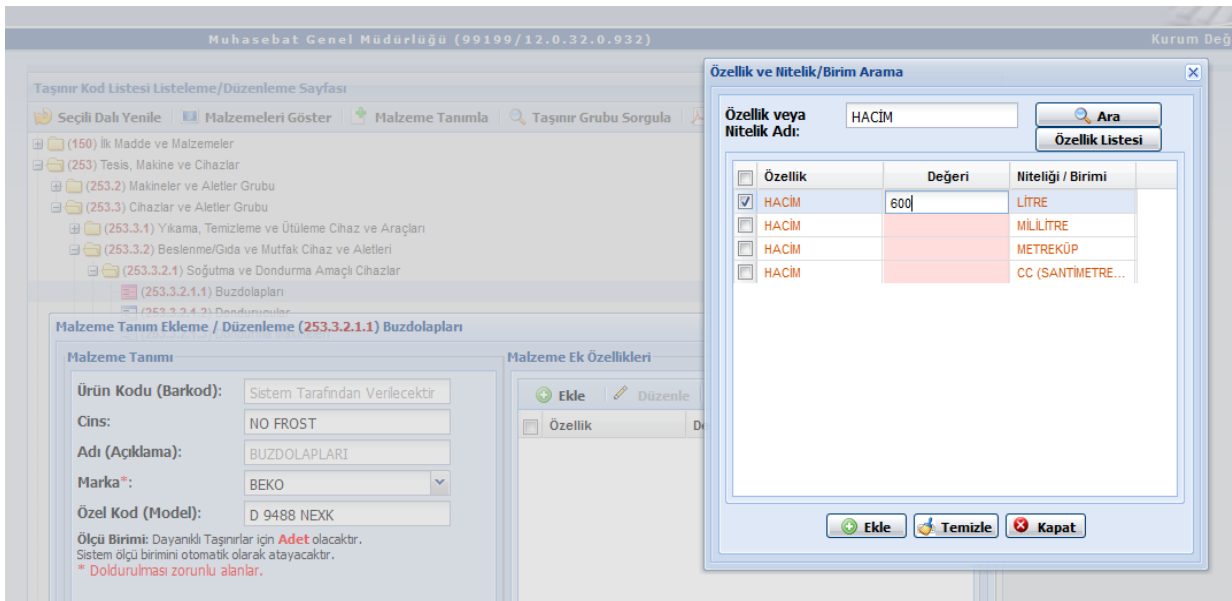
Muhasebat Genel Müdürlüğü (99199/12.0.32.0.932)

Kurum Değ

Taşınır Kod Listesi Listeleme/Düzenleme Sayfası

Seçili Dalı Yenile | Malzemeleri Göster | Malzeme Tanımla | Taşınır Grubu Sorgula

(150) İlk Madde ve Malzemeler
(253) Tesis, Makine ve Cihazlar
(253.2) Makineler ve Aletler Grubu
(253.3) Cihazlar ve Aletler Grubu
(253.3.1) Yıkama, Temizleme ve Ütüleme Cihaz ve Araçları
(253.3.2) Beslenme/Gıda ve Mutfak Cihaz ve Aletleri
(253.3.2.1) Soğutma ve Dondurma Amaçlı Cihazlar
(253.3.2.1.1) Buzdolapları
(253.3.2.1.2) Dondurucular

Malzeme Tanım Ekleme / Düzenleme (253.3.2.1.1) Buzdolapları

Malzeme Tanımı

Ürün Kodu (Barkod): Sistem Tarafından Verilecektir
Cins: NO FROST
Adı (Açıklama): BUZDOLAPLARI
Marka*: BEKO
Özel Kod (Model): D 9488 NEXK

Ölçü Birimi: Dayanıklı Taşınırlar için Adet olacaktır.
Sistem ölçü birimini otomatik olarak atayacaktır.
* Doldurulması zorunlu alanlar.

Malzeme Ek Özellikleri

Ekle | Düzenle

Özellik | De

Özellik ve Nitelik/Birim Arama

Özellik veya Nitelik Adı: HACİM

Ara
Özellik Listesi

| | Özellik | Değeri | Niteliği / Birimi |
|---|---|---|---|
| ☑ | HACİM | 600 | LİTRE |
| ☐ | HACİM | | MİLİLİTRE |
| ☐ | HACİM | | METREKÜP |
| ☐ | HACİM | | CC (SANTİMETRE... |

Ekle | Temizle | Kapat